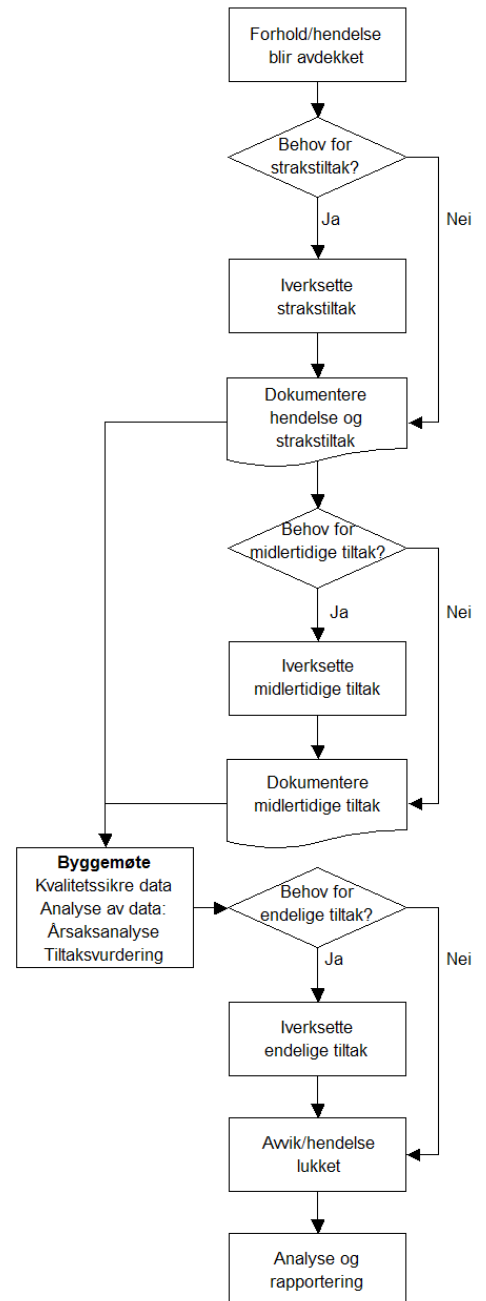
Forhold/hendelse blir avdekket

Behov for strakstiltak?

Ja

Nei

Iverksette strakstiltak

Dokumentere hendelse og strakstiltak

Behov for midlertidige tiltak?

Ja

Nei

Iverksette midlertidige tiltak

Dokumentere midlertidige tiltak

**Byggemøte**
Kvalitetssikre data
Analyse av data:
Årsaksanalyse
Tiltaksvurdering

Behov for endelige tiltak?

Ja

Nei

Iverksette endelige tiltak

Awik/hendelse lukket

Analyse og rapportering